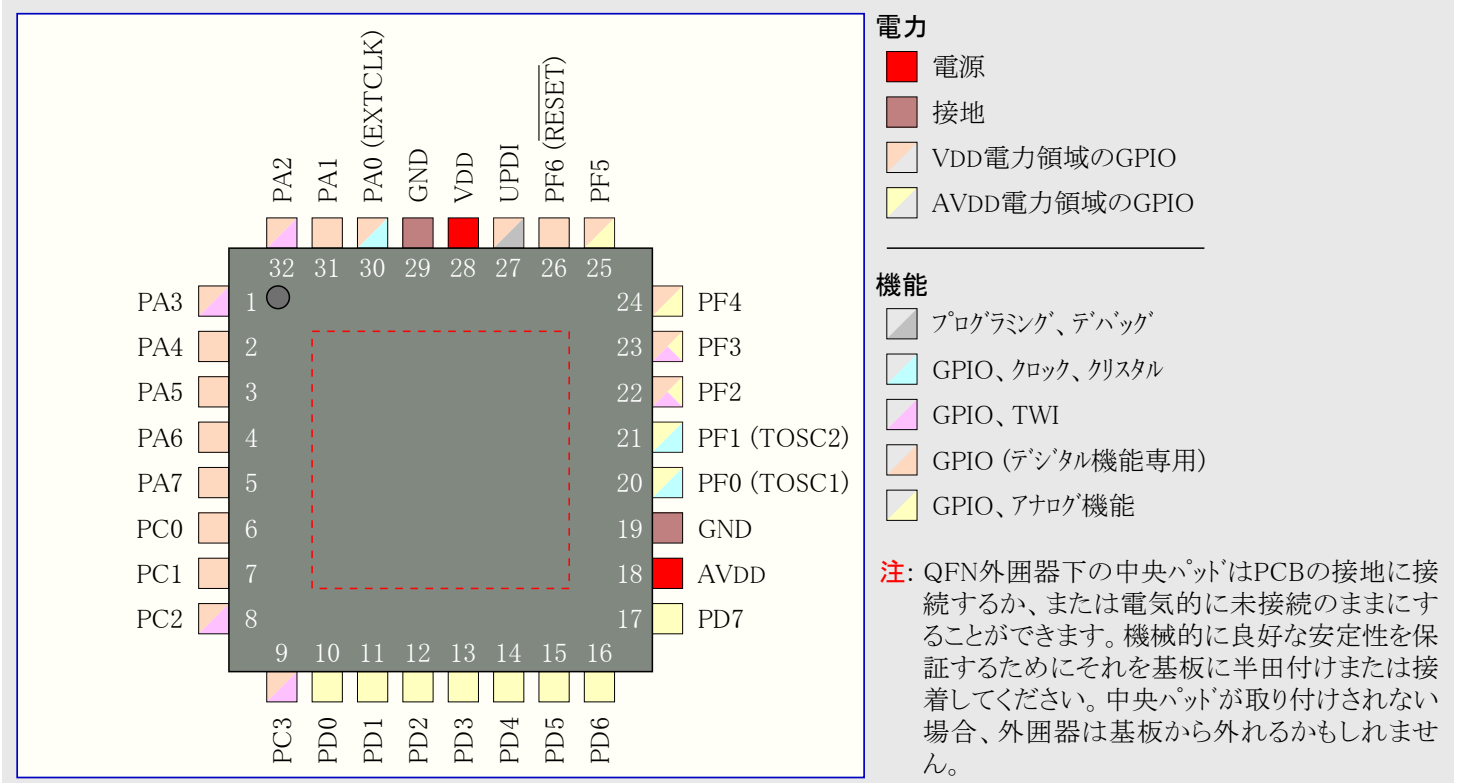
PA2 PA1 PA0 (EXTCLK) GND VDD UPDI PF6 ($\overline{RESET}$) PF5

32 31 30 29 28 27 26 25

PA3 1
PA4 2
PA5 3
PA6 4
PA7 5
PC0 6
PC1 7
PC2 8

24 PF4
23 PF3
22 PF2
21 PF1 (TOSC2)
20 PF0 (TOSC1)
19 GND
18 AVDD
17 PD7

9 10 11 12 13 14 15 16

PC3 PD0 PD1 PD2 PD3 PD4 PD5 PD6

電力
電源
接地
VDD電力領域のGPIO
AVDD電力領域のGPIO

機能
プログラミング、デバッグ
GPIO、クロック、クリスタル
GPIO、TWI
GPIO (デジタル機能専用)
GPIO、アナログ機能

注: QFN外囲器下の中央パッドはPCBの接地に接続するか、または電気的に未接続のままにすることができます。機械的に良好な安定性を保証するためにそれを基板に半田付けまたは接着してください。中央パッドが取り付けされない場合、外囲器は基板から外れるかもしれません。